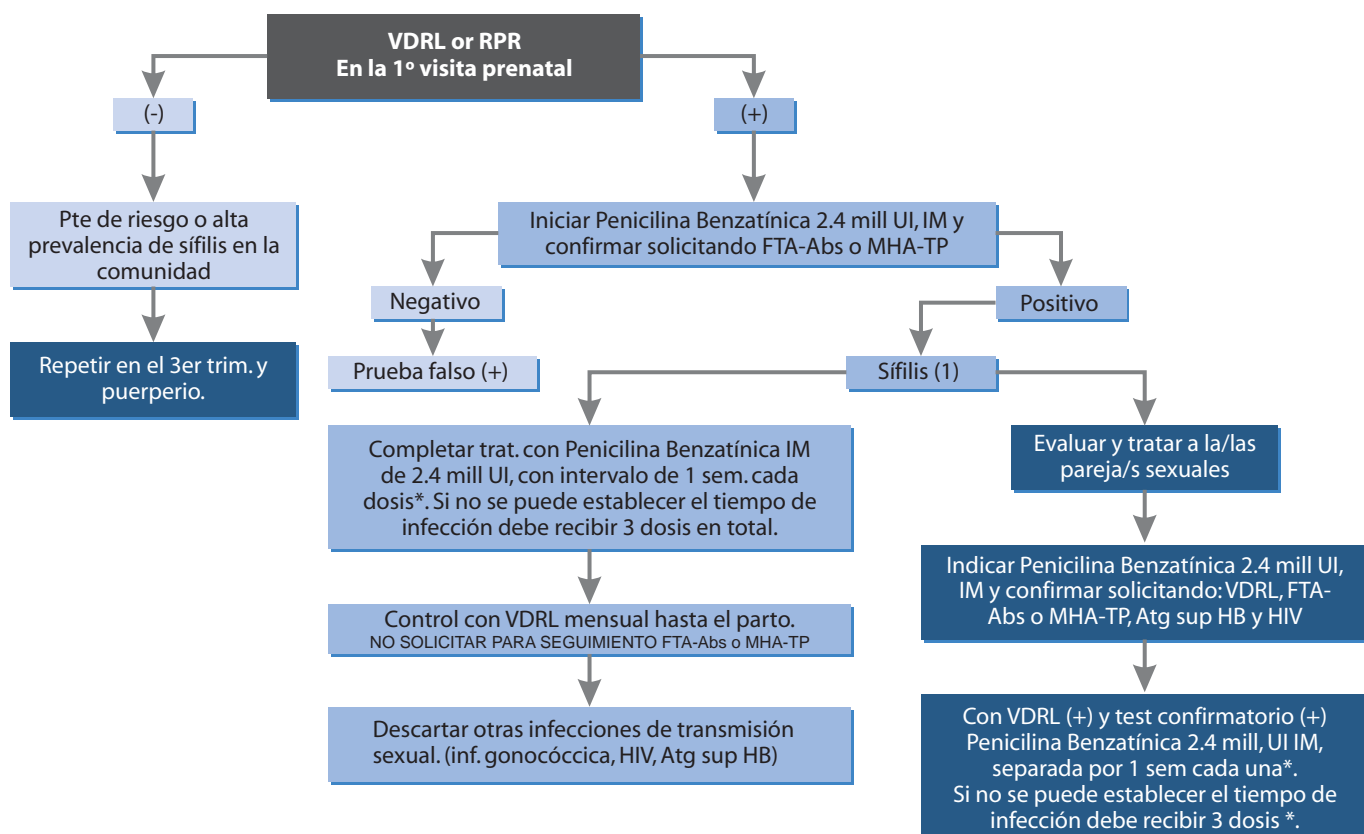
VDRL or RPR
En la 1º visita prenatal

(-)

(+)

Pte de riesgo o alta prevalencia de sífilis en la comunidad

Repetir en el 3er trim. y puerperio.

Iniciar Penicilina Benzatínica 2.4 mill UI, IM y confirmar solicitando FTA-Abs o MHA-TP

Negativo

Prueba falso (+)

Positivo

Sífilis (1)

Completar trat. con Penicilina Benzatínica IM de 2.4 mill UI, con intervalo de 1 sem. cada dosis*. Si no se puede establecer el tiempo de infección debe recibir 3 dosis en total.

Control con VDRL mensual hasta el parto.
NO SOLICITAR PARA SEGUIMIENTO FTA-Abs o MHA-TP

Descartar otras infecciones de transmisión sexual. (inf. gonocóccica, HIV, Atg sup HB)

Evaluar y tratar a la/las pareja/s sexuales

Indicar Penicilina Benzatínica 2.4 mill UI, IM y confirmar solicitando: VDRL, FTA-Abs o MHA-TP, Atg sup HB y HIV

Con VDRL (+) y test confirmatorio (+) Penicilina Benzatínica 2.4 mill, UI IM, separada por 1 sem cada una*.
Si no se puede establecer el tiempo de infección debe recibir 3 dosis *.